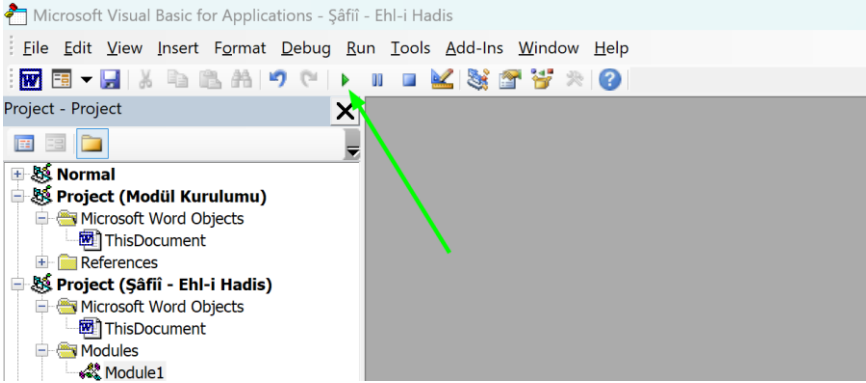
Microsoft Visual Basic for Applications - Şâfiî - Ehl-i Hadis

File Edit View Insert Format Debug Run Tools Add-Ins Window Help

Project - Project

Normal
Project (Modül Kurulumu)
Microsoft Word Objects
ThisDocument
References
Project (Şâfiî - Ehl-i Hadis)
Microsoft Word Objects
ThisDocument
Modules
Module1